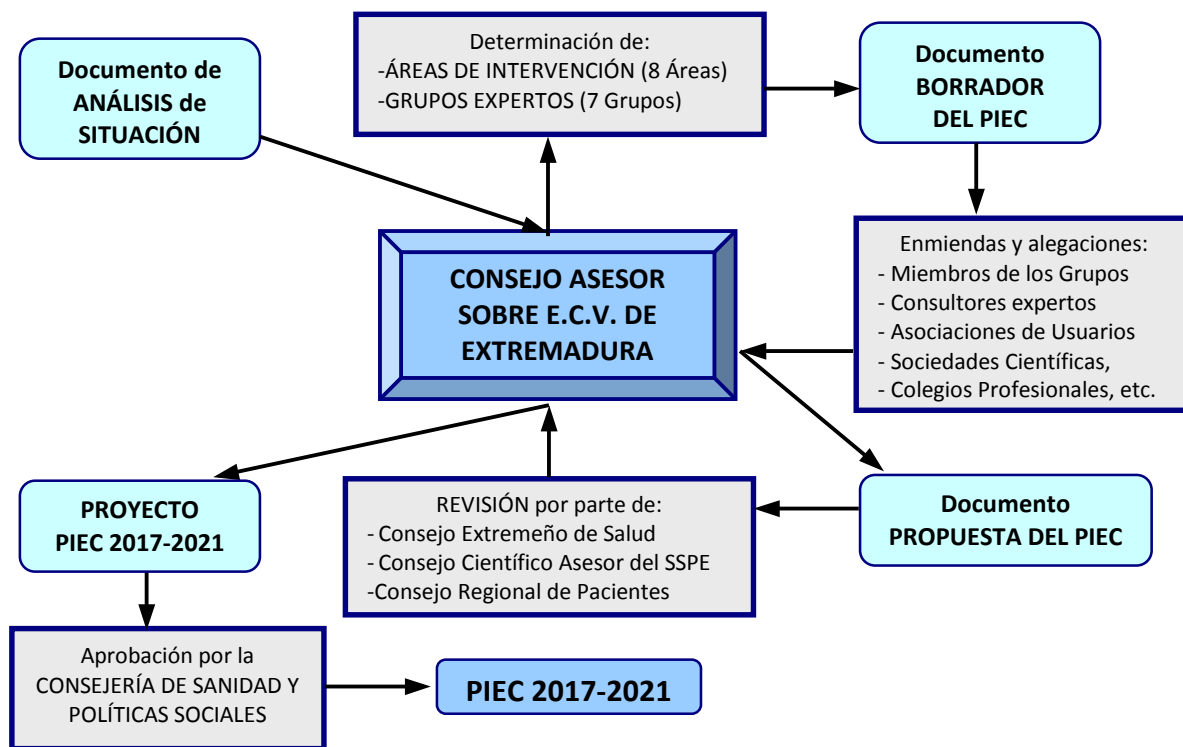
Documento de ANÁLISIS de SITUACIÓN

Determinación de:
-ÁREAS DE INTERVENCIÓN (8 Áreas)
-GRUPOS EXPERTOS (7 Grupos)

Documento BORRADOR DEL PIEC

CONSEJO ASESOR SOBRE E.C.V. DE EXTREMADURA

Enmiendas y alegaciones:
- Miembros de los Grupos
- Consultores expertos
- Asociaciones de Usuarios
- Sociedades Científicas,
- Colegios Profesionales, etc.

PROYECTO PIEC 2017-2021

REVISIÓN por parte de:
- Consejo Extremeño de Salud
- Consejo Científico Asesor del SSPE
-Consejo Regional de Pacientes

Documento PROPUESTA DEL PIEC

Aprobación por la CONSEJERÍA DE SANIDAD Y POLÍTICAS SOCIALES

PIEC 2017-2021